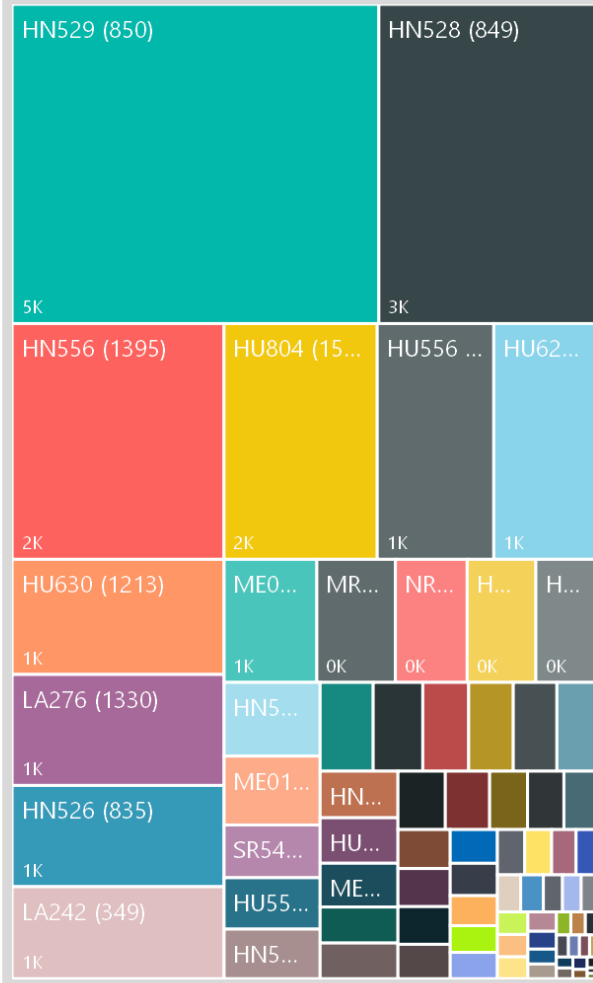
HN529 (850)
5K

HN528 (849)
3K

HN556 (1395)
2K

HU804 (15...
2K

HU556 ...
1K

HU62...
1K

HU630 (1213)
1K

ME0...
1K

MR...
0K

NR...
0K

H...
0K

H...
0K

LA276 (1330)
1K

HN5...

ME01...

HN...

HU...

ME...

SR54...

HU55...

HN5...

HN526 (835)
1K

LA242 (349)
1K